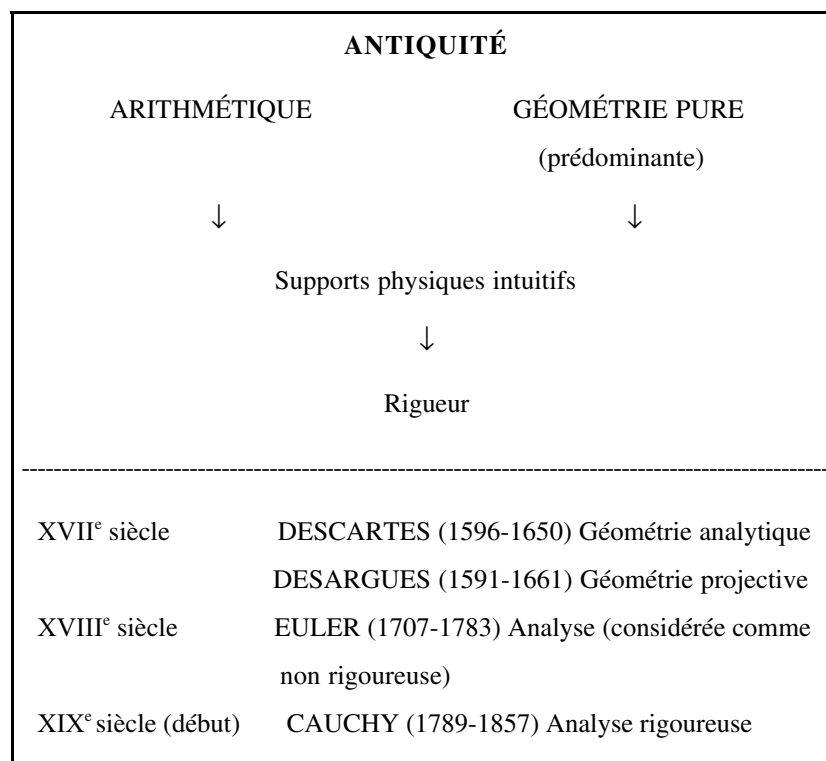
ANTIQUITÉ

ARITHMÉTIQUE

GÉOMÉTRIE PURE
(prédominante)

↓ ↓

Supports physiques intuitifs

↓

Rigueur

XVII$^{e}$ siècle DESCARTES (1596-1650) Géométrie analytique
DESARGUES (1591-1661) Géométrie projective
XVIII$^{e}$ siècle EULER (1707-1783) Analyse (considérée comme non rigoureuse)
XIX$^{e}$ siècle (début) CAUCHY (1789-1857) Analyse rigoureuse